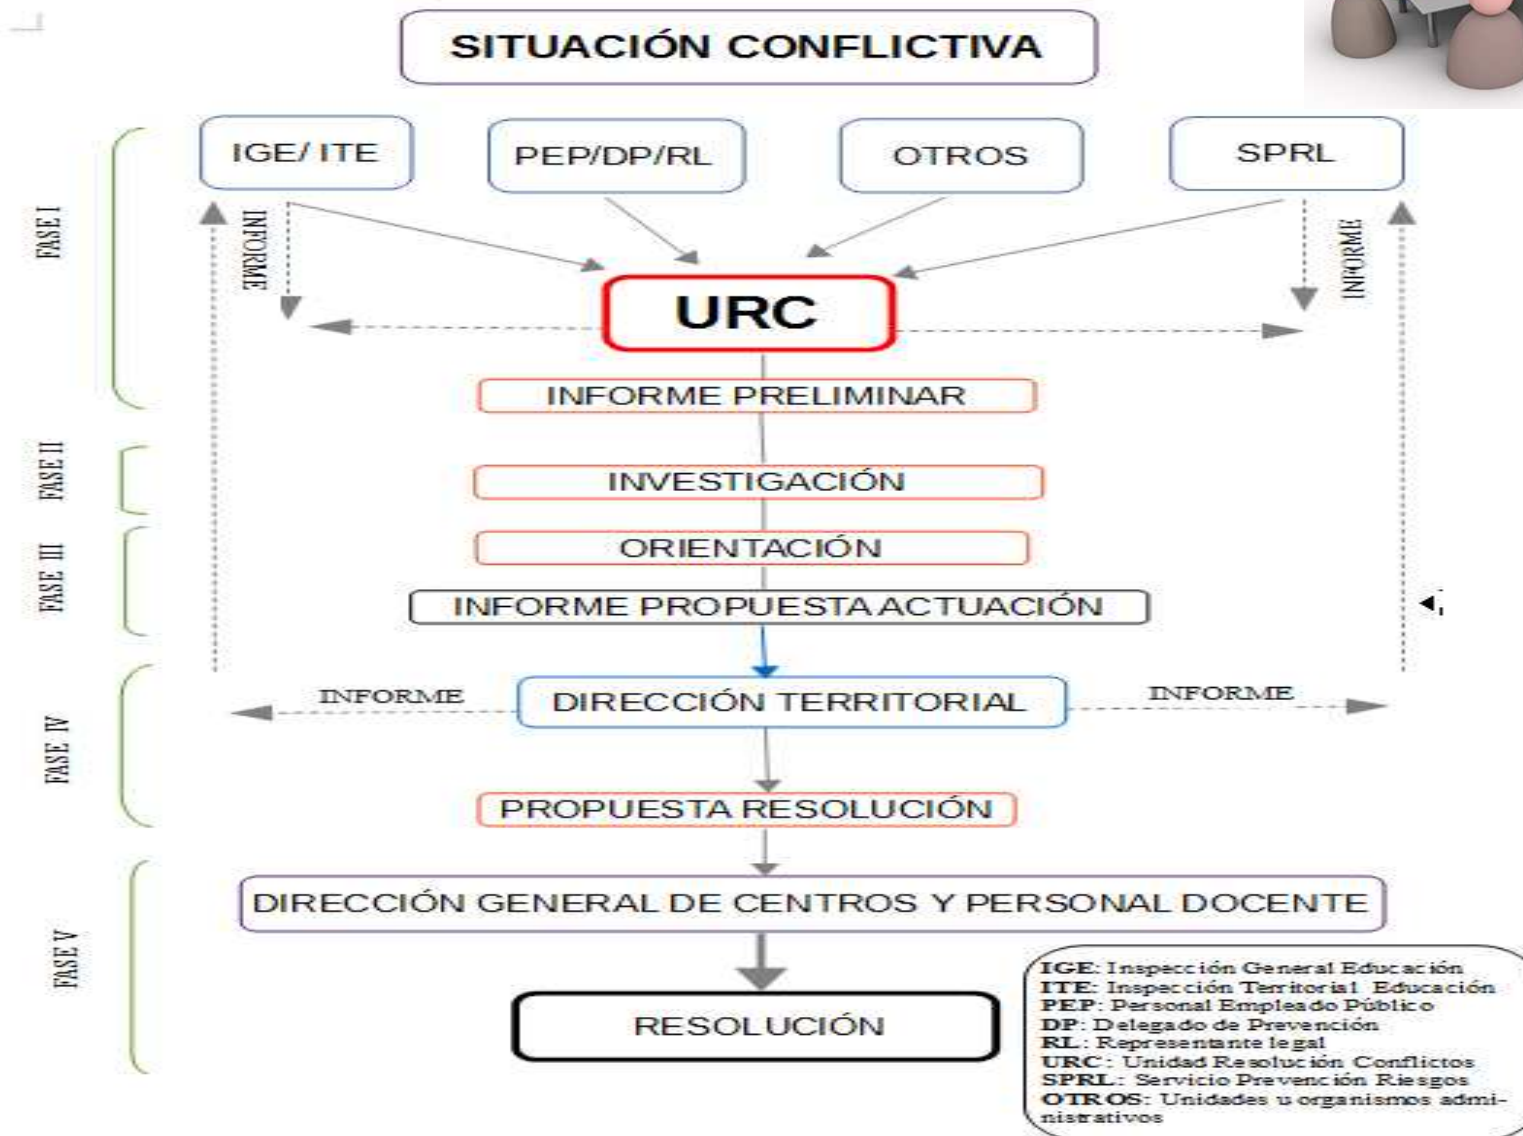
SITUACIÓN CONFLICTIVA

FASE I

IGE/ ITE

PEP/DP/RL

OTROS

SPRL

INFORME

INFORME

URC

INFORME PRELIMINAR

FASE II

INVESTIGACIÓN

FASE III

ORIENTACIÓN

INFORME PROPUESTA ACTUACIÓN

FASE IV

INFORME

DIRECCIÓN TERRITORIAL

INFORME

PROPUESTA RESOLUCIÓN

FASE V

DIRECCIÓN GENERAL DE CENTROS Y PERSONAL DOCENTE

RESOLUCIÓN

**IGE**: Inspección General Educación
**ITE**: Inspección Territorial Educación
**PEP**: Personal Empleado Público
**DP**: Delegado de Prevención
**RL**: Representante legal
**URC**: Unidad Resolución Conflictos
**SPRL**: Servicio Prevención Riesgos
**OTROS**: Unidades u organismos administrativos